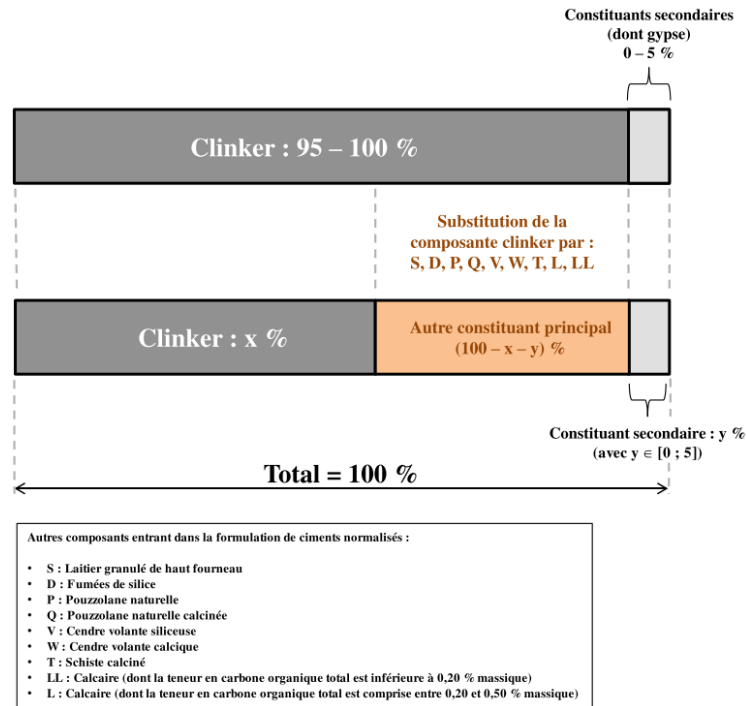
Constituants secondaires (dont gypse) 0 – 5 %

Clinker : 95 – 100 %

Substitution de la composante clinker par : S, D, P, Q, V, W, T, L, LL

Clinker : x %

Autre constituant principal (100 – x – y) %

Constituant secondaire : y % (avec y ∈ [0 ; 5])

Total = 100 %

Autres composants entrant dans la formulation de ciments normalisés :

- S : Laitier granulé de haut fourneau
- D : Fumées de silice
- P : Pouzzolane naturelle
- Q : Pouzzolane naturelle calcinée
- V : Cendre volante siliceuse
- W : Cendre volante calcique
- T : Schiste calciné
- LL : Calcaire (dont la teneur en carbone organique total est inférieure à 0,20 % massique)
- L : Calcaire (dont la teneur en carbone organique total est comprise entre 0,20 et 0,50 % massique)